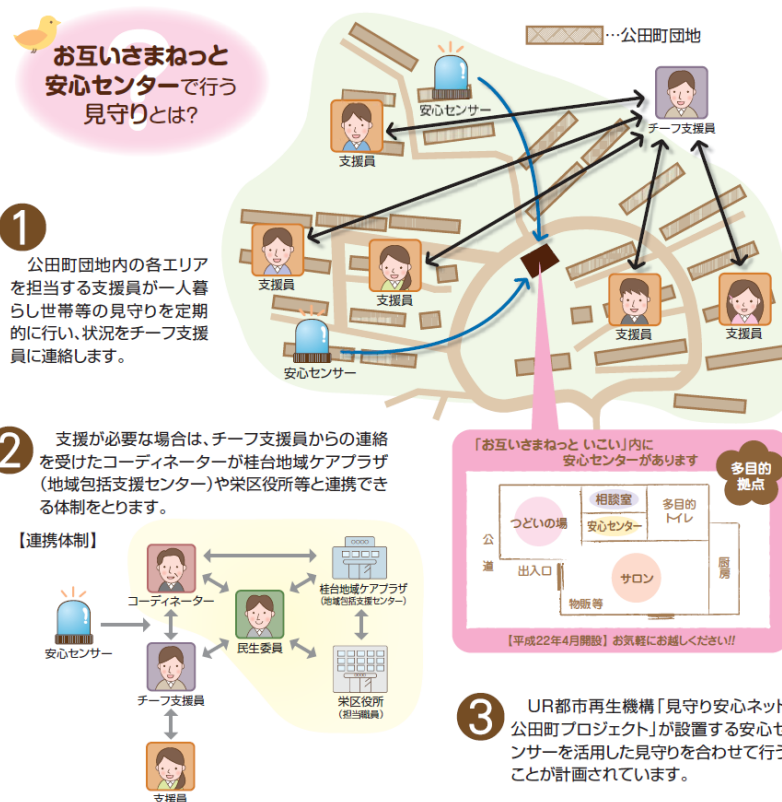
お互いさまねっと安心センターで行う見守りとは?

…公田町団地

安心センター

チーフ支援員

支援員

支援員

支援員

支援員

支援員

安心センター

1

公田町団地内の各エリアを担当する支援員が一人暮らし世帯等の見守りを定期的に行い、状況をチーフ支援員に連絡します。

2

支援が必要な場合は、チーフ支援員からの連絡を受けたコーディネーターが桂台地域ケアプラザ(地域包括支援センター)や栄区役所等と連携できる体制をとります。

【連携体制】

コーディネーター

桂台地域ケアプラザ (地域包括支援センター)

安心センサー

民生委員

チーフ支援員

栄区役所 (担当職員)

支援員

「お互いさまねっと いこい」内に安心センターがあります

多目的拠点

相談室

つどいの場

安心センター

多目的トイレ

公道

出入口

サロン

厨房

物販等

【平成22年4月開設】お気軽にお越しください!!

3

UR都市再生機構「見守り安心ネット公田町プロジェクト」が設置する安心センサーを活用した見守りを合わせて行うことが計画されています。